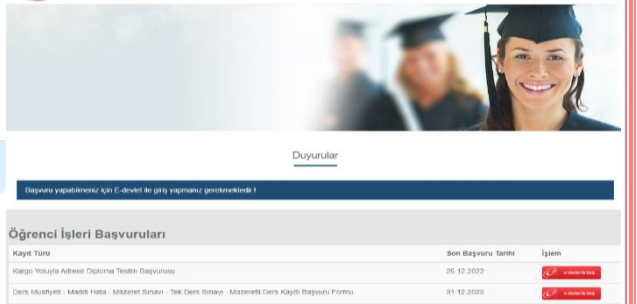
Duyurular

Başvuru yapabilmeniz için E-devlet ile giriş yapmanız gerekmektedir!

Öğrenci İşleri Başvuruları

| Kayıt Türü | Son Başvuru Tarihi | İşlem |
|---|---|---|
| Kargo Yoluyla Adrese Diploma Teslim Başvurusu | 26.12.2022 | e-Devlet ile Giriş |
| Ders Muafiyeti - Maddi Hata - Mazeret Sınavı - Tek Ders Sınavı - Mazeretli Ders Kaydı Başvuru Formu | 31.12.2020 | e-Devlet ile Giriş |